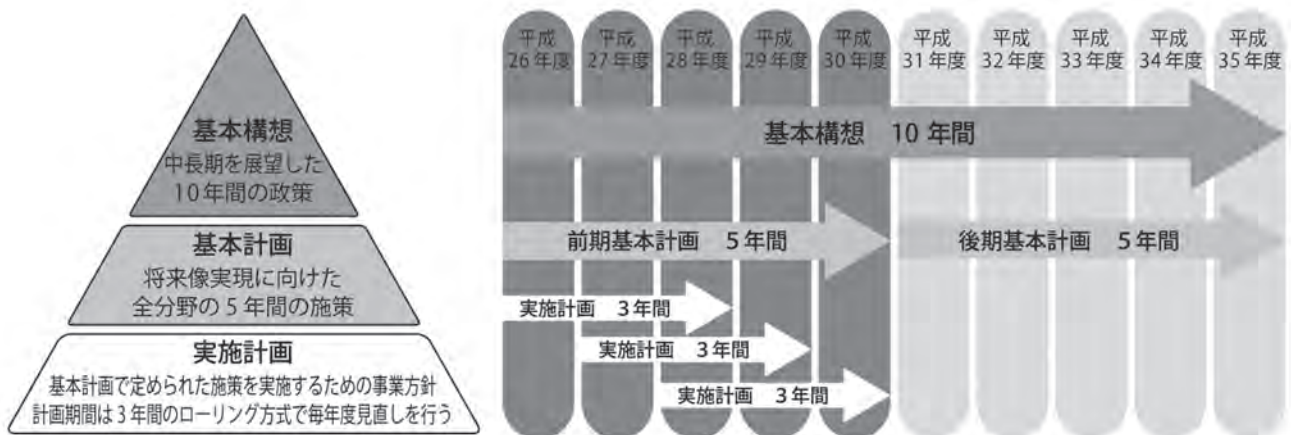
基本構想
中長期を展望した
10年間の政策

基本計画
将来像実現に向けた
全分野の5年間の施策

実施計画
基本計画で定められた施策を実施するための事業方針
計画期間は3年間のローリング方式で毎年度見直しを行う

平成26年度
平成27年度
平成28年度
平成29年度
平成30年度
平成31年度
平成32年度
平成33年度
平成34年度
平成35年度

基本構想 10年間

前期基本計画 5年間

後期基本計画 5年間

実施計画 3年間

実施計画 3年間

実施計画 3年間